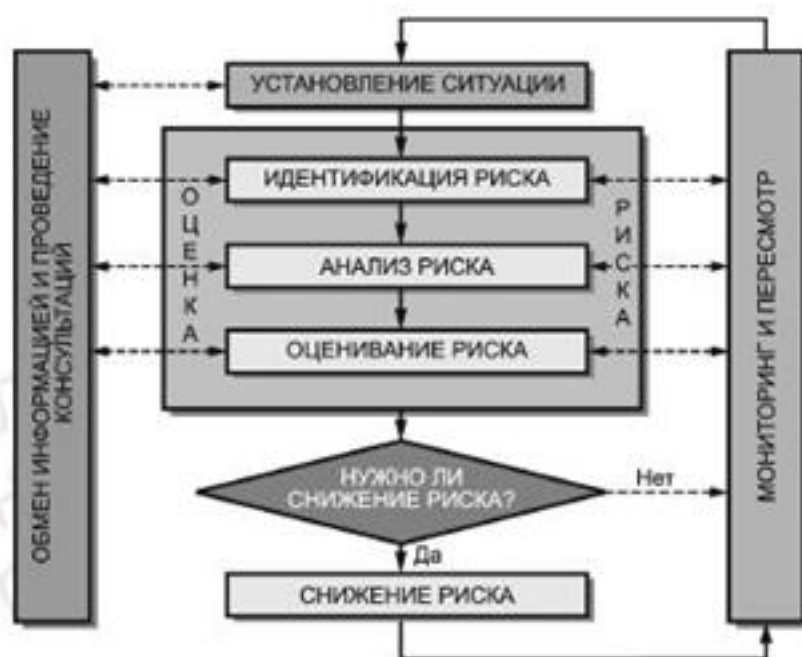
ОБМЕН ИНФОРМАЦИЕЙ И ПРОВЕДЕНИЕ КОНСУЛЬТАЦИЙ

УСТАНОВЛЕНИЕ СИТУАЦИИ

ОЦЕНКА

ИДЕНТИФИКАЦИЯ РИСКА

АНАЛИЗ РИСКА

ОЦЕНИВАНИЕ РИСКА

РИСКА

НУЖНО ЛИ СНИЖЕНИЕ РИСКА?

Нет

Да

СНИЖЕНИЕ РИСКА

МОНИТОРИНГ И ПЕРЕСМОТР